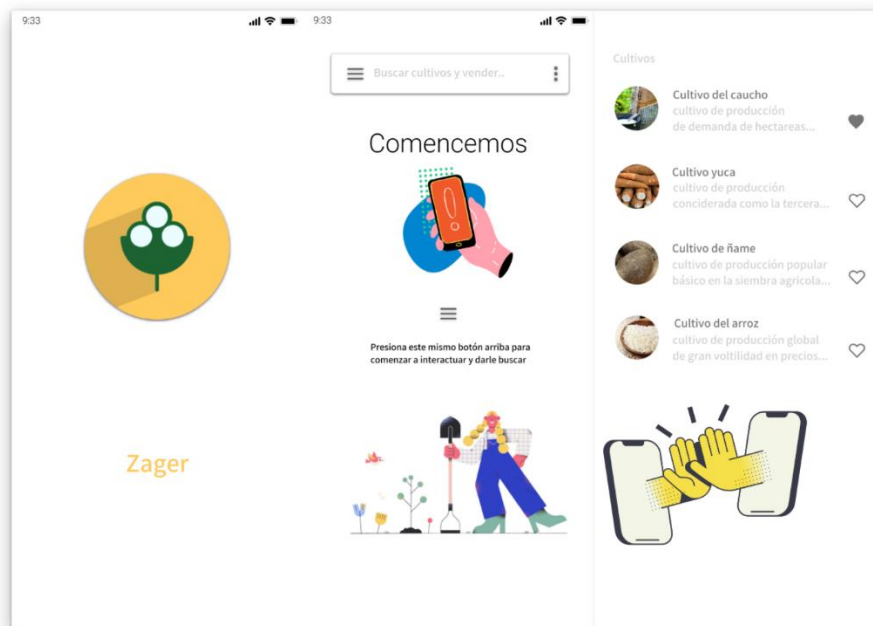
9:33

Zager

9:33

Buscar cultivos y vender...

Comencemos

Presiona este mismo botón arriba para comenzar a interactuar y darle buscar

Cultivos

Cultivo del caucho
cultivo de producción
de demanda de hectareas...

Cultivo yuca
cultivo de producción
conciderada como la tercera...

Cultivo de ñame
cultivo de producción popular
básico en la siembra agricola...

Cultivo del arroz
cultivo de producción global
de gran voltilidad en precios...